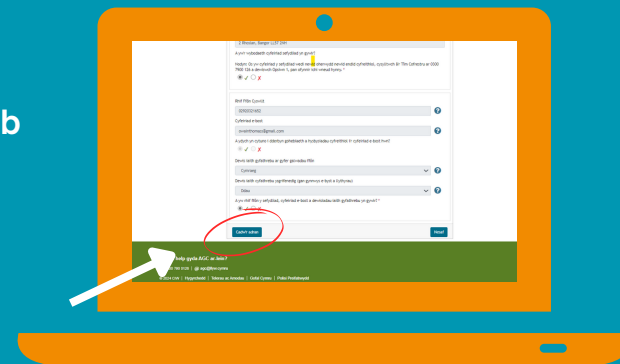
b

2 Bryn Road, Bangor LL57 2HH

A yw'r cyfeiriad yma yn gywir? *

Nodyn: Os yw cyfeiriad y safle/lleoliad wedi newid ers'r cyfeiriad uchod, cysylltwch â'r Tîm Cefnogi ar 0300 7900 136 a dewiswch Opsiwn 1, pan ofynnir iddo.

Rhif Ffôn Cyswllt

Cyfeiriad e-bost

A ydych yn cytuno i dderbyn gohebiaeth a hysbysiadau cyfreithiol i'r cyfeiriad e-bost hwn?

Dewis iaith gyfathrebu ar gyfer gwasanaeth ffôn

Cymraeg

Dewis iaith cyfathrebu ysgrifenedig (gan gynnwys e-bost a llythyrau)

Saesneg

A yw rhif ffôn y safle/lleol, cyfeiriad e-bost a dewisiadau iaith gyfathrebu yn gywir? *

Cadw'r cofnod

Nesaf

help gyda AGC ar lein?

© 2024 CIW | Hygyrchedd | Telerau ac Amodau | Cwcis | Polisi Preifatrwydd